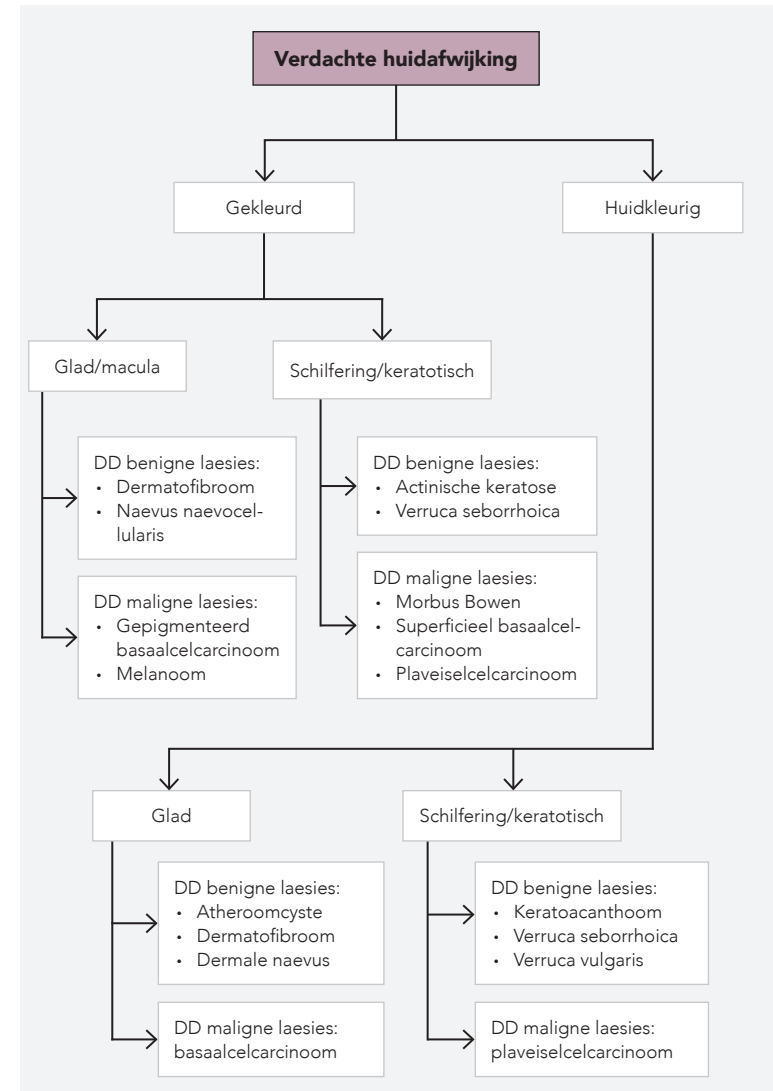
Verdachte huidafwijking

Gekleurd

Huidkleurig

Glad/macula

Schilfering/keratotisch

DD benigne laesies:
• Dermatofibroom
• Naevus naevocellularis

DD maligne laesies:
• Gepigmenteerd basaalcelcarcinoom
• Melanoom

DD benigne laesies:
• Actinische keratose
• Verruca seborrhoica

DD maligne laesies:
• Morbus Bowen
• Superficieel basaalcelcarcinoom
• Plaveiselcelcarcinoom

Glad

Schilfering/keratotisch

DD benigne laesies:
• Atheroomcyste
• Dermatofibroom
• Dermale naevus

DD maligne laesies:
basaalcelcarcinoom

DD benigne laesies:
• Keratoacanthoom
• Verruca seborrhoica
• Verruca vulgaris

DD maligne laesies:
plaveiselcelcarcinoom